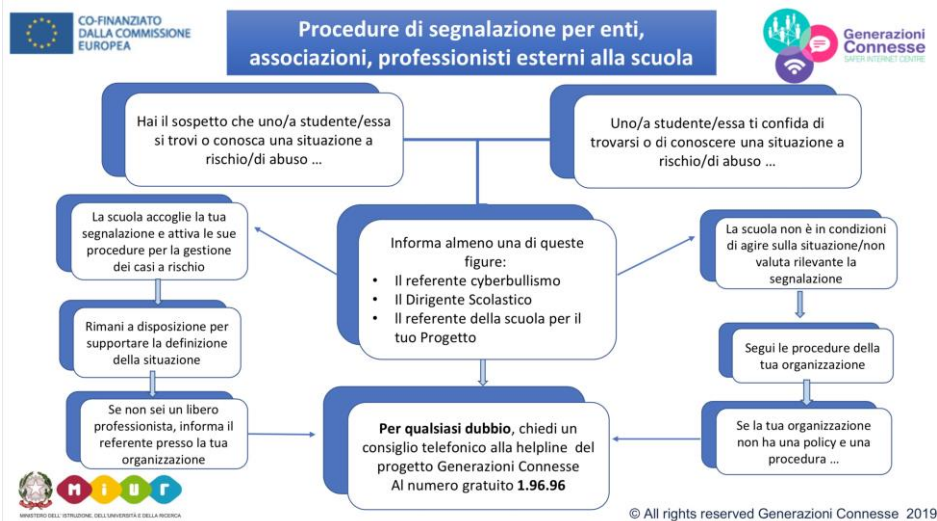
CO-FINANZIATO DALLA COMMISSIONE EUROPEA

Procedure di segnalazione per enti, associazioni, professionisti esterni alla scuola

Generazioni Connesse
SAFER INTERNET CENTRE

Hai il sospetto che uno/a studente/essa si trovi o conosca una situazione a rischio/di abuso …

Uno/a studente/essa ti confida di trovarsi o di conoscere una situazione a rischio/di abuso …

La scuola accoglie la tua segnalazione e attiva le sue procedure per la gestione dei casi a rischio

Informa almeno una di queste figure:
• Il referente cyberbullismo
• Il Dirigente Scolastico
• Il referente della scuola per il tuo Progetto

La scuola non è in condizioni di agire sulla situazione/non valuta rilevante la segnalazione

Rimani a disposizione per supportare la definizione della situazione

Segui le procedure della tua organizzazione

Se non sei un libero professionista, informa il referente presso la tua organizzazione

**Per qualsiasi dubbio**, chiedi un consiglio telefonico alla helpline del progetto Generazioni Connesse Al numero gratuito **1.96.96**

Se la tua organizzazione non ha una policy e una procedura …

MIUR
MINISTERO DELL'ISTRUZIONE, DELL'UNIVERSITÀ E DELLA RICERCA

© All rights reserved Generazioni Connesse 2019